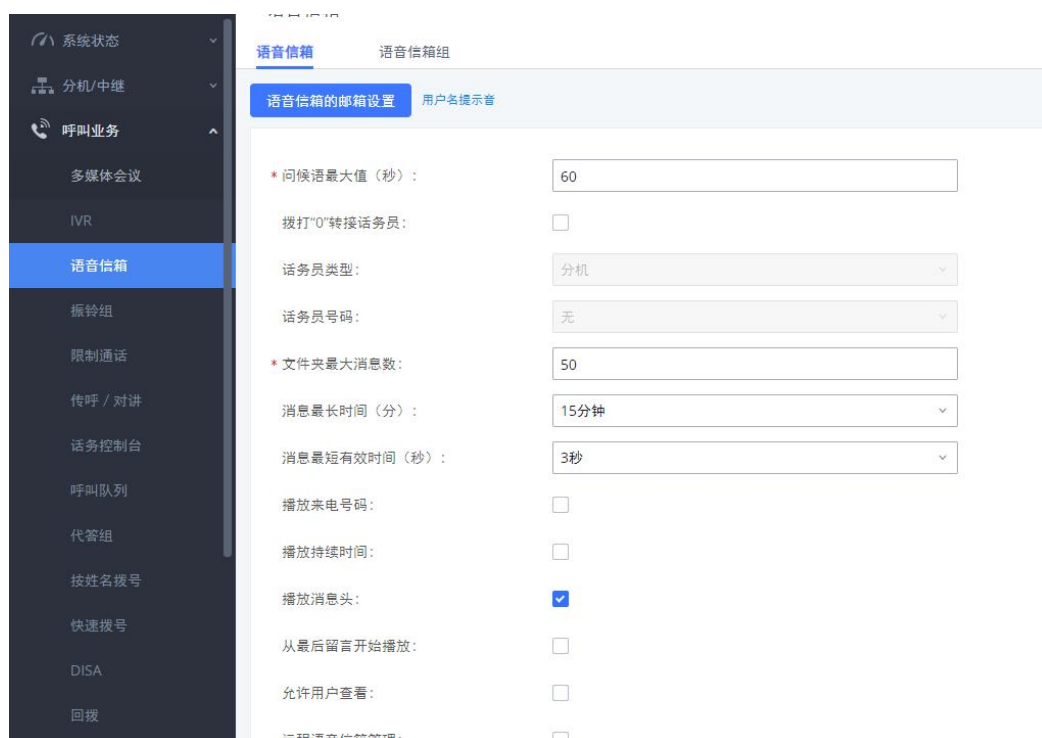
系统状态
分机/中继
呼叫业务
多媒体会议
IVR
语音信箱
振铃组
限制通话
传呼 / 对讲
话务控制台
呼叫队列
代答组
按姓名拨号
快速拨号
DISA
回拨

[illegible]

语音信箱
语音信箱组

语音信箱的邮箱设置
用户名提示音

* 问候语最大值（秒）： 60
拨打"0"转接话务员：
话务员类型： 分机
话务员号码： 无
* 文件夹最大消息数： 50
消息最长时间（分）： 15分钟
消息最短有效时间（秒）： 3秒
播放来电号码：
播放持续时间：
播放消息头：
从最后留言开始播放：
允许用户查看：
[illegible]